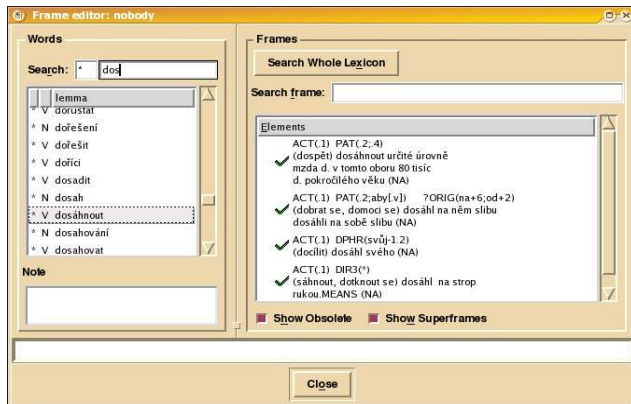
Frame editor: nobody

Words

Search: * dos

| | lemma |
|---|---|
| * | V dorůstat |
| * | N doření |
| * | V dořešit |
| * | V doříci |
| * | V dosadit |
| * | N dosah |
| * | V dosáhnout |
| * | N dosahování |
| * | V dosahovat |

Note

Frames

Search Whole Lexicon

Search frame:

Elements

ACT(.1) PAT(.2;.4)
(dospět) dosáhnout určité úrovně
mzda d. v tomto oboru 80 tisíc
d. pokročilého věku (NA)

ACT(.1) PAT(.2;aby[.v]) ?ORIG(na+6;od+2)
(dobrat se, domoci se) dosáhl na něm slibu
dosáhli na sobě slibu (NA)

ACT(.1) DPHR(svůj-1.2)
(docílit) dosáhl svého (NA)

ACT(.1) DIR3(*)
(sáhnout, dotknout se) dosáhl na strop
rukou.MEANS (NA)

Show Obsolete Show Superframes

Close